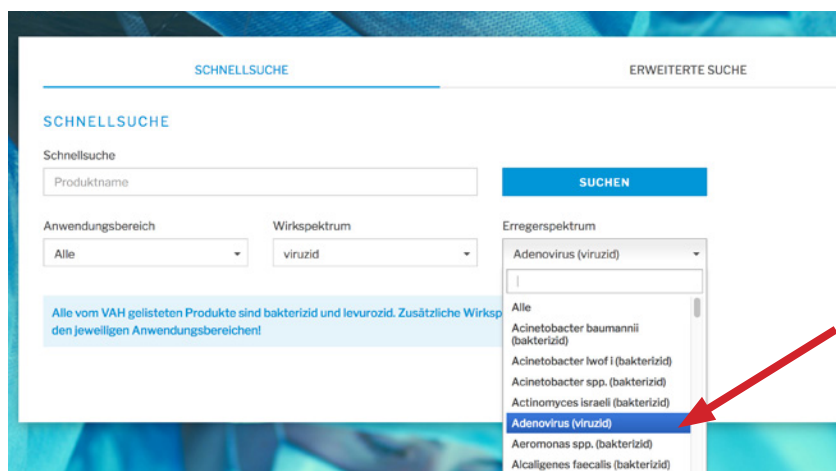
SCHNELLSUCHE

ERWEITERTE SUCHE

SCHNELLSUCHE

Schnellsuche

Produktname

SUCHEN

Anwendungsbereich

Alle

Wirkspektrum

viruzid

Erregerspektrum

Adenovirus (viruzid)

Alle

Acinetobacter baumannii (bakterizid)

Acinetobacter lwof i (bakterizid)

Acinetobacter spp. (bakterizid)

Actinomyces israeli (bakterizid)

Adenovirus (viruzid)

Aeromonas spp. (bakterizid)

Alcaligenes faecalis (bakterizid)

Alle vom VAH gelisteten Produkte sind bakterizid und levurozid. Zusätzliche Wirksp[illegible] den jeweiligen Anwendungsbereichen!